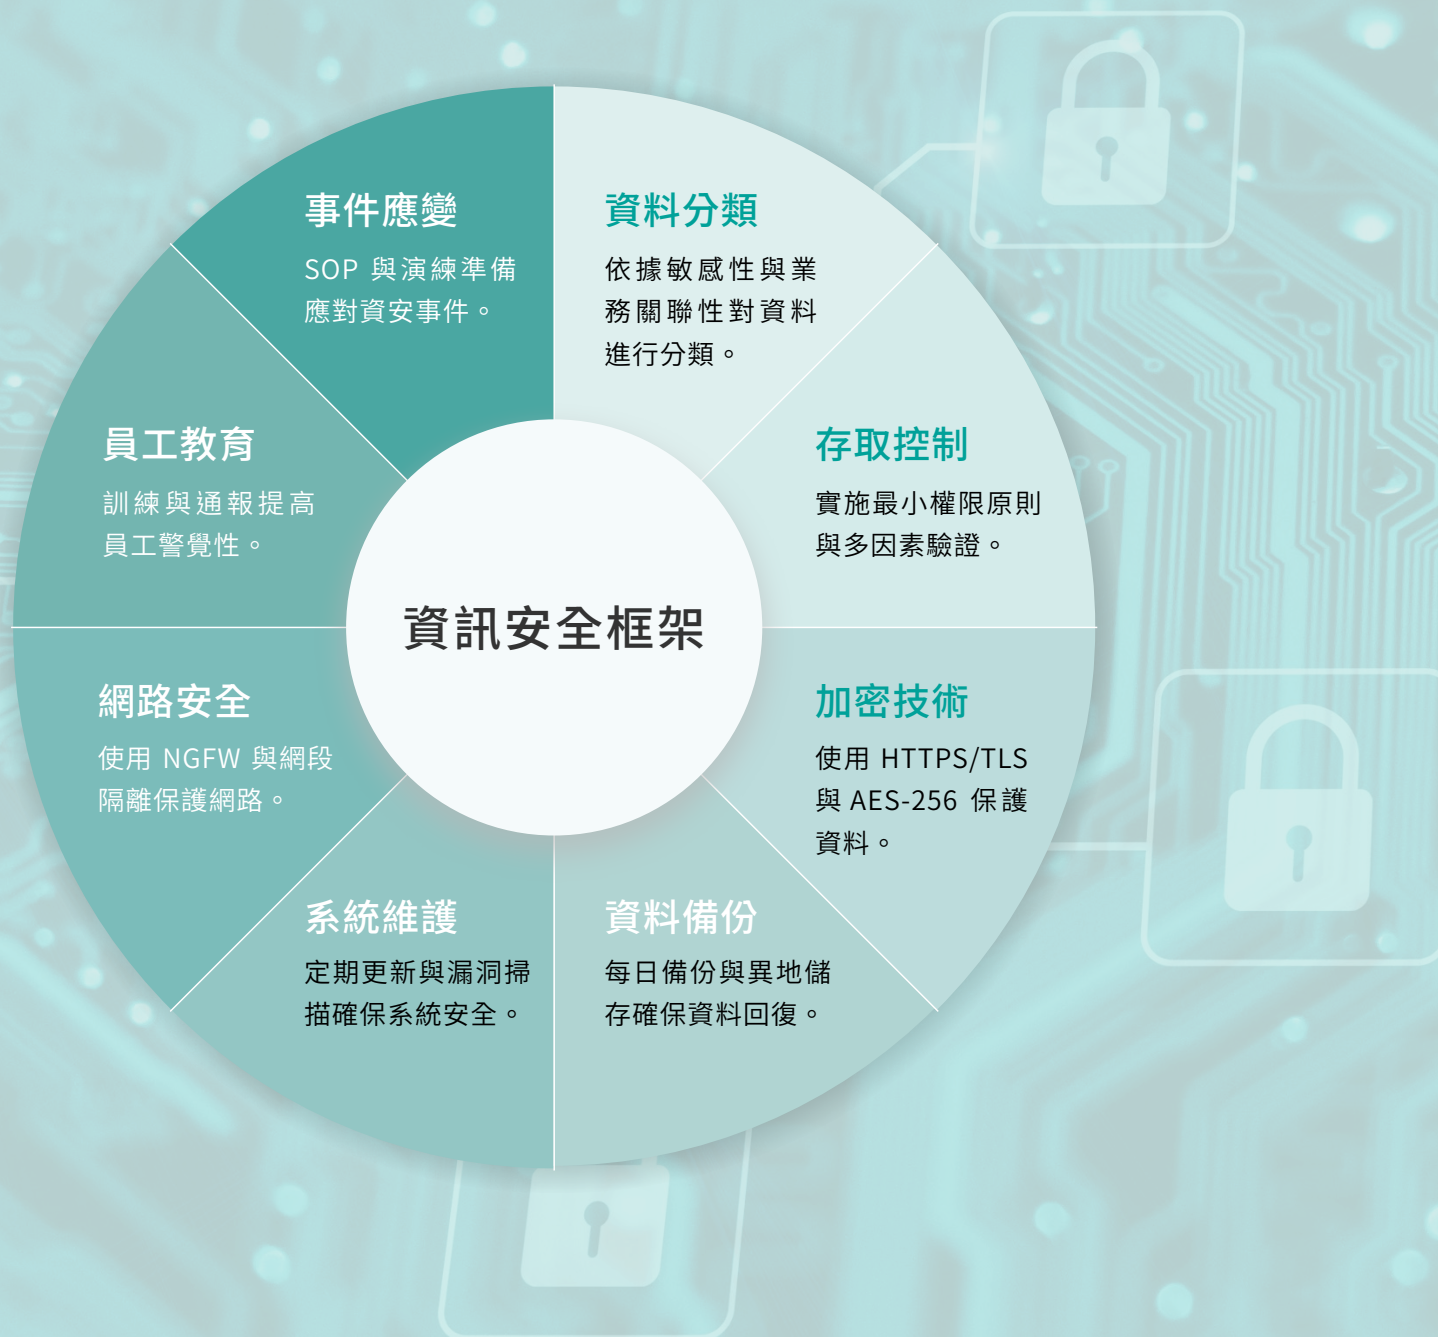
資訊安全框架

資料分類

依據敏感性與業務關聯性對資料進行分類。

存取控制

實施最小權限原則與多因素驗證。

加密技術

使用 HTTPS/TLS 與 AES-256 保護資料。

資料備份

每日備份與異地儲存確保資料回復。

系統維護

定期更新與漏洞掃描確保系統安全。

網路安全

使用 NGFW 與網段隔離保護網路。

員工教育

訓練與通報提高員工警覺性。

事件應變

SOP 與演練準備應對資安事件。